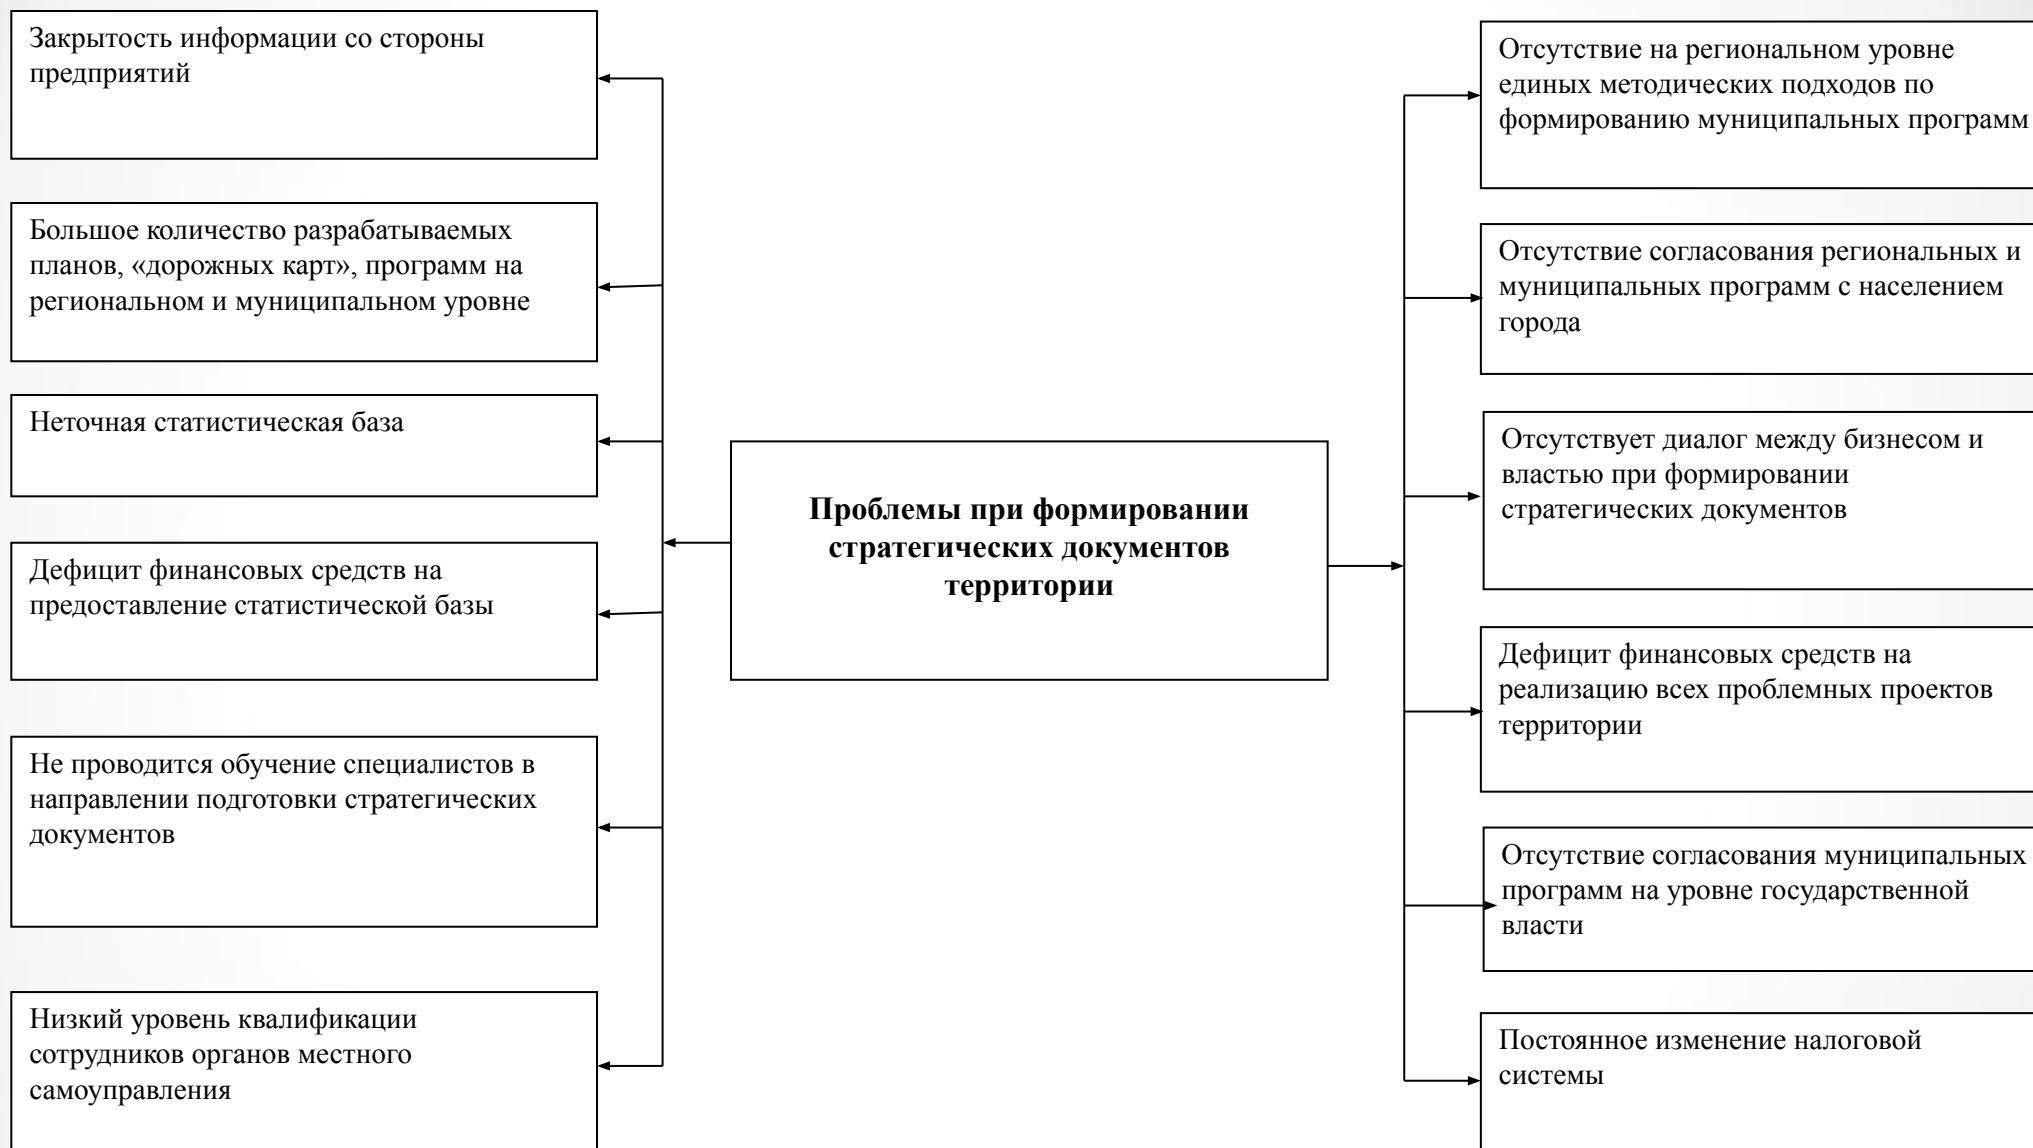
Закрытость информации со стороны предприятий

Большое количество разрабатываемых планов, «дорожных карт», программ на региональном и муниципальном уровне

Неточная статистическая база

Дефицит финансовых средств на предоставление статистической базы

Не проводится обучение специалистов в направлении подготовки стратегических документов

Низкий уровень квалификации сотрудников органов местного самоуправления

**Проблемы при формировании стратегических документов территории**

Отсутствие на региональном уровне единых методических подходов по формированию муниципальных программ

Отсутствие согласования региональных и муниципальных программ с населением города

Отсутствует диалог между бизнесом и властью при формировании стратегических документов

Дефицит финансовых средств на реализацию всех проблемных проектов территории

Отсутствие согласования муниципальных программ на уровне государственной власти

Постоянное изменение налоговой системы